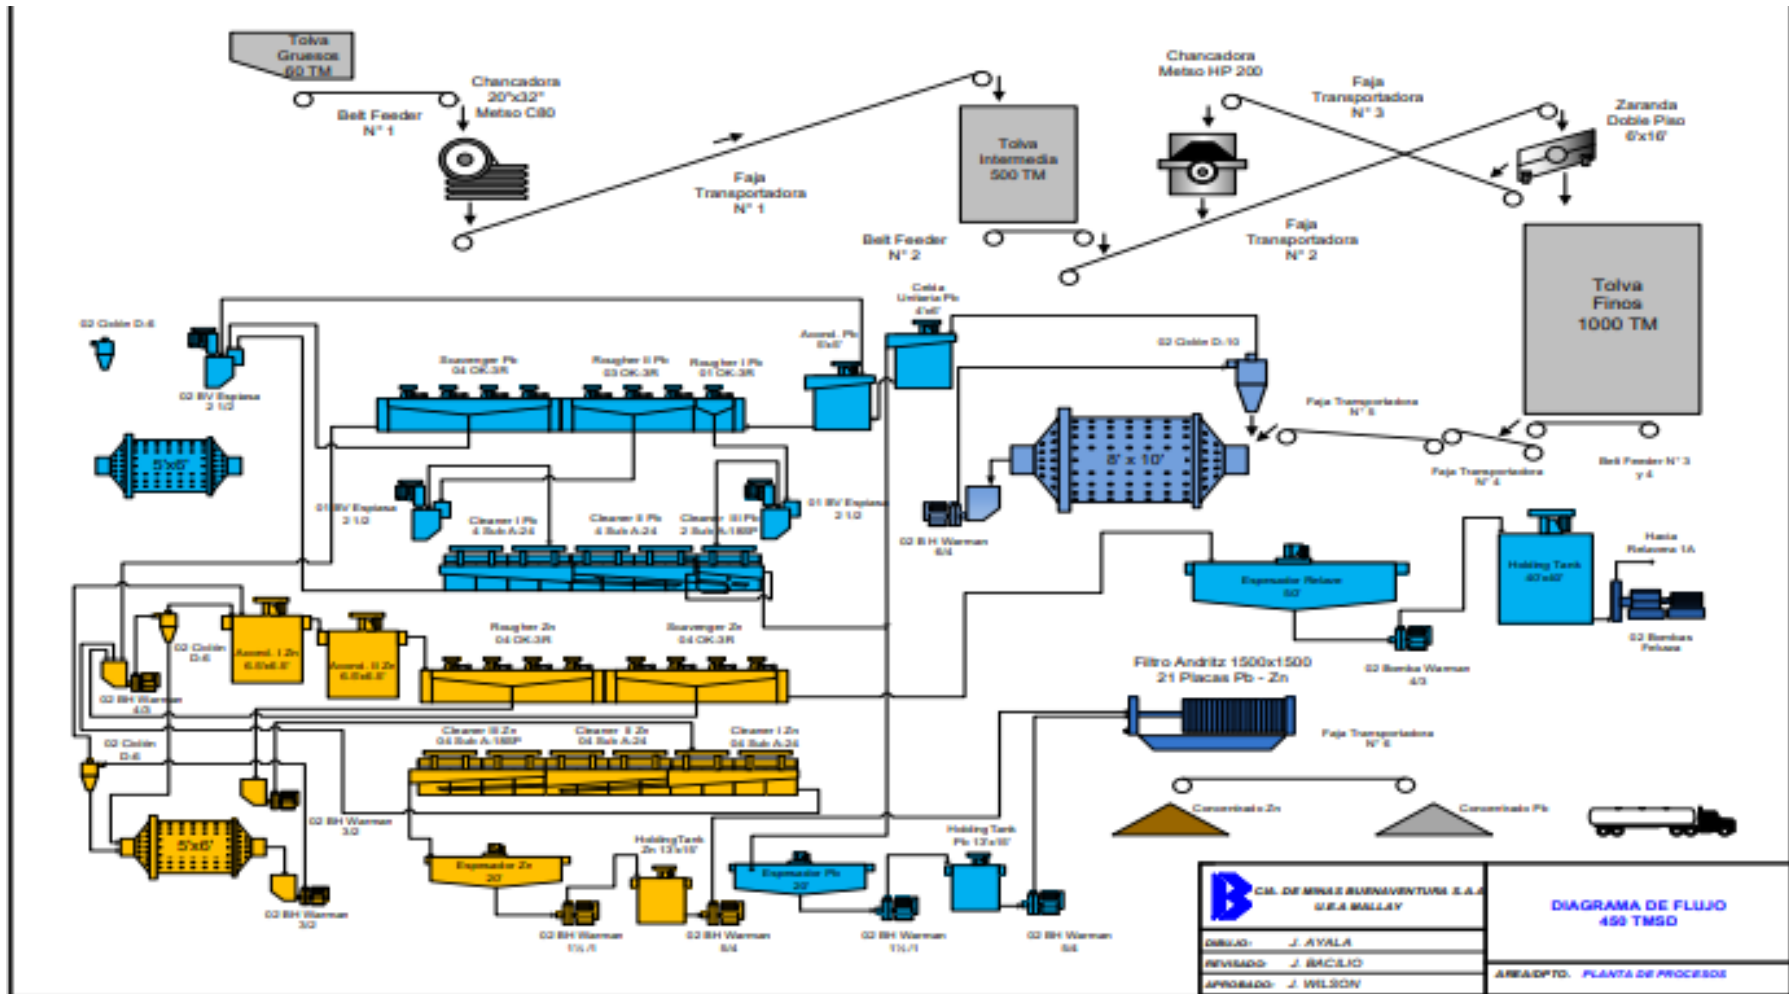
Tolva
Gruesos
60 TM

Belt Feeder
N° 1

Chancadora
20"x32"
Metso C80

Faja
Transportadora
N° 1

Tolva
Intermedia
500 TM

Belt Feeder
N° 2

Chancadora
Metso HP 200

Faja
Transportadora
N° 3

Faja
Transportadora
N° 2

Zaranda
Doble Piso
6'x16'

Tolva
Finos
1000 TM

02 Ciclón D-6

02 BV Esplasa
2 1/2

5'x6'

Scavenger Pb
04 OK-3R

Rougher II Pb
03 OK-3R

Rougher I Pb
01 OK-3R

Acond. Pb
6x6'

Celda
Unitaria Pb
4'x6'

02 Ciclón D-10

Faja Transportadora
N° 5

8' x 10'

Faja Transportadora
N° 4

Belt Feeder N° 3
y 4

01 BV Esplasa
2 1/2

Cleaner I Pb
4 Sub A-24

Cleaner II Pb
4 Sub A-24

Cleaner III Pb
2 Sub A-18SP

01 BV Esplasa
2 1/2

02 BH Warman
6/4

Espesador Relave
50'

Holding Tank
40'x40'

Hacia
Relavera 1A

02 Bombas
Fekasa

02 Bomba Warman
4/3

02 Ciclón
D-6

Acond. I Zn
6.0x6.0'

Acond. II Zn
6.0x6.0'

Rougher Zn
04 OK-3R

Scavenger Zn
04 OK-3R

02 BH Warman
4/3

Filtro Andritz 1500x1500
21 Placas Pb - Zn

Faja Transportadora
N° 6

02 Ciclón
D-6

Cleaner III Zn
04 Sub A-18SP

Cleaner II Zn
04 Sub A-24

Cleaner I Zn
04 Sub A-24

5'x6'

02 BH Warman
3/2

02 BH Warman
3/2

Holding Tank
Zn 13'x16'

Espesador Zn
20'

Espesador Pb
20'

Holding Tank
Pb 13'x16'

Concentrado Zn

Concentrado Pb

02 BH Warman
1½/1

02 BH Warman
6/4

02 BH Warman
1½/1

02 BH Warman
6/4

CIA. DE MINAS BUENAVENTURA S.A.A
U.E.A MALLAY

DIBUJO: J. AYALA
REVISADO: J. BACILIO
APROBADO: J. WILSON

DIAGRAMA DE FLUJO
450 TMSD

AREA/DPTO. PLANTA DE PROCESOS